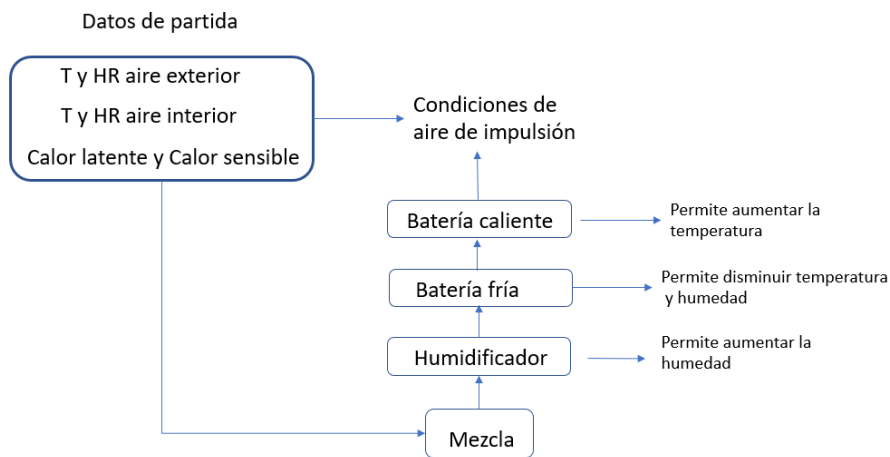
Datos de partida

T y HR aire exterior
T y HR aire interior
Calor latente y Calor sensible

Condiciones de aire de impulsión

Batería caliente

Permite aumentar la temperatura

Batería fría

Permite disminuir temperatura y humedad

Humidificador

Permite aumentar la humedad

Mezcla